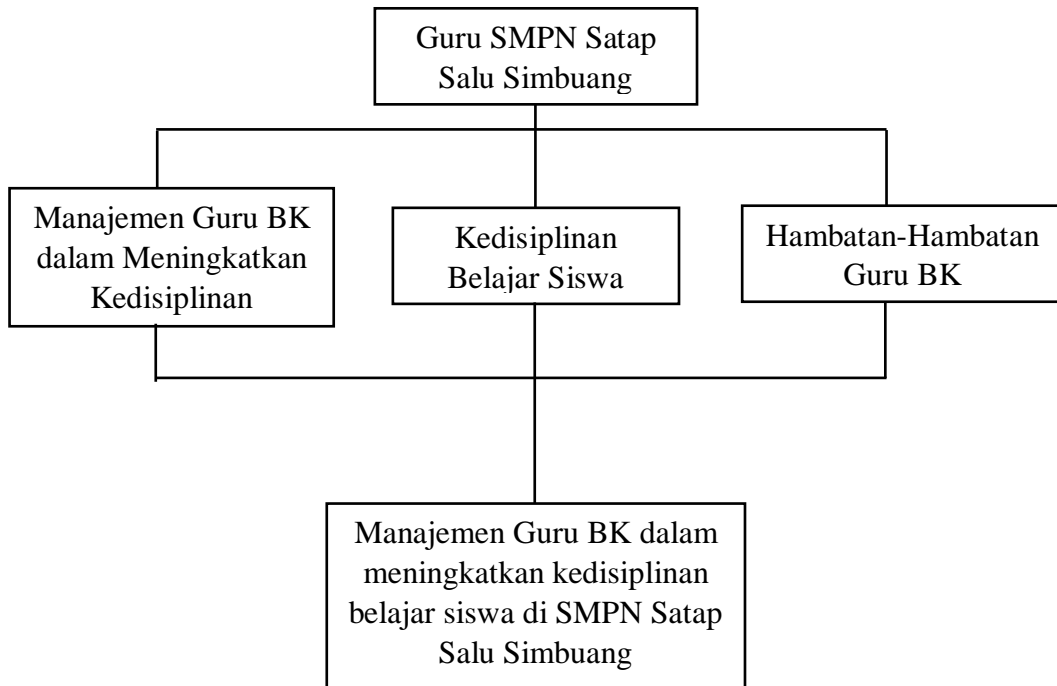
Guru SMPN Satap Salu Simbuang

Manajemen Guru BK dalam Meningkatkan Kedisiplinan

Kedisiplinan Belajar Siswa

Hambatan-Hambatan Guru BK

Manajemen Guru BK dalam meningkatkan kedisiplinan belajar siswa di SMPN Satap Salu Simbuang